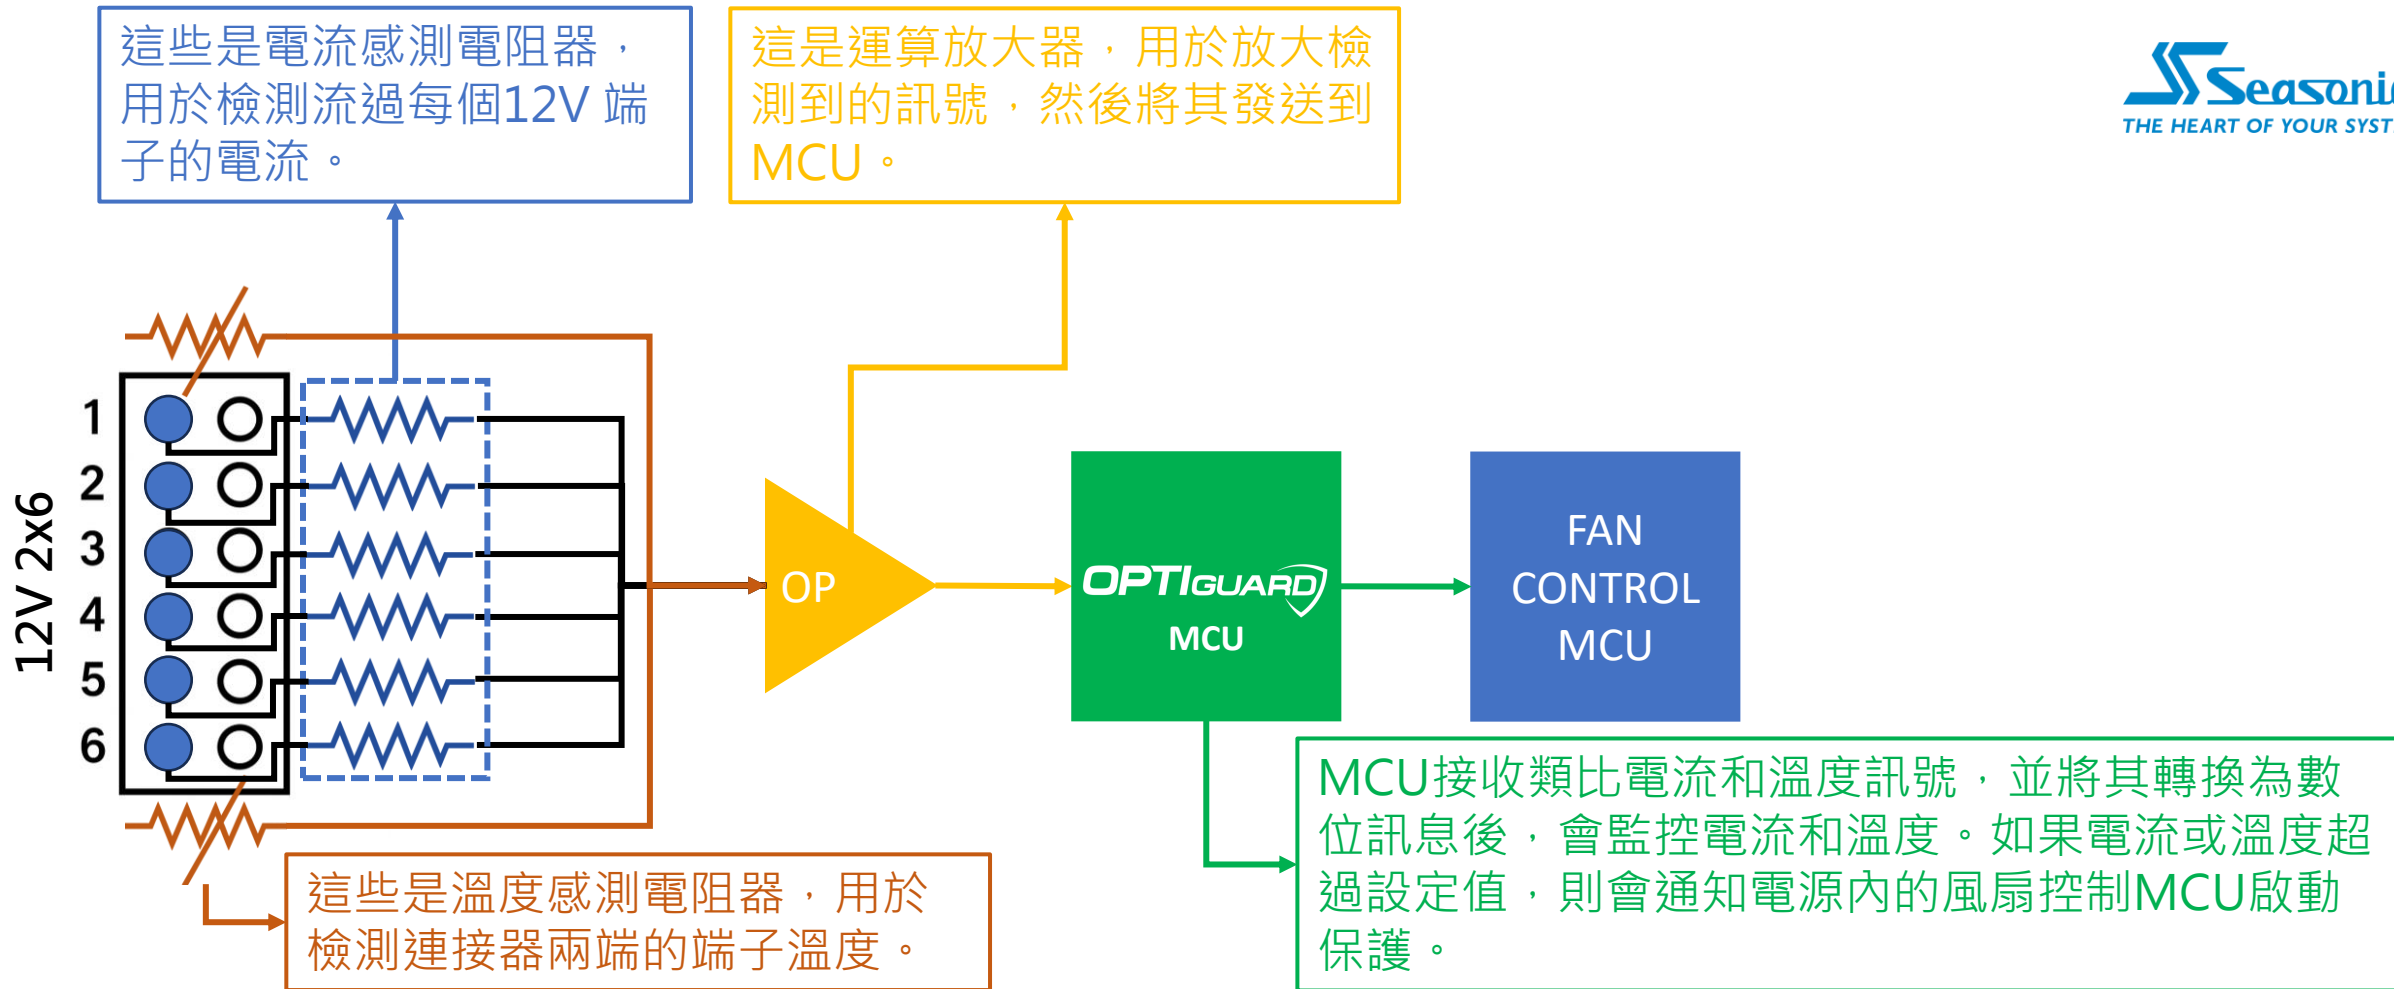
這些是電流感測電阻器，用於檢測流過每個12V 端子的電流。

這是運算放大器，用於放大檢測到的訊號，然後將其發送到MCU。

Seasoni
THE HEART OF YOUR SYST

12V 2x6

1
2
3
4
5
6

OP

OPTIGUARD
MCU

FAN
CONTROL
MCU

MCU接收類比電流和溫度訊號，並將其轉換為數位訊息後，會監控電流和溫度。如果電流或溫度超過設定值，則會通知電源內的風扇控制MCU啟動保護。

這些是溫度感測電阻器，用於檢測連接器兩端的端子溫度。